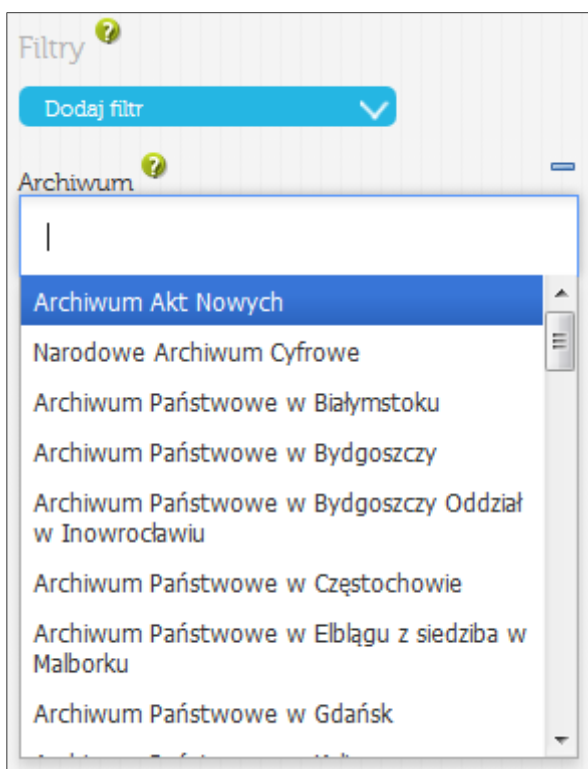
Filtry

Dodaj filtr

Archiwum

Archiwum Akt Nowych

Narodowe Archiwum Cyfrowe

Archiwum Państwowe w Białymstoku

Archiwum Państwowe w Bydgoszczy

Archiwum Państwowe w Bydgoszczy Oddział w Inowrocławiu

Archiwum Państwowe w Częstochowie

Archiwum Państwowe w Elblągu z siedziba w Malborku

Archiwum Państwowe w Gdańsk

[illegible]